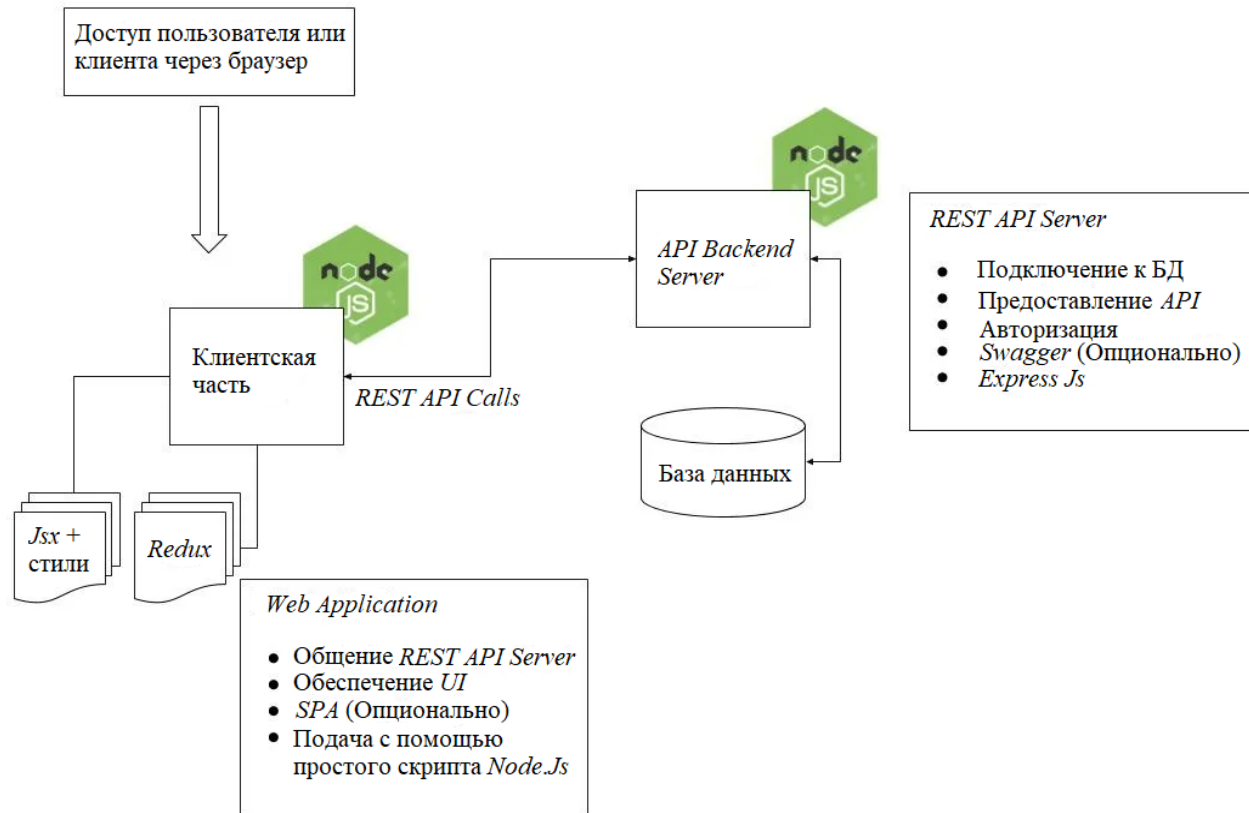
Доступ пользователя или клиента через браузер

node JS

API Backend Server

node JS

REST API Server

- Подключение к БД
- Предоставление API
- Авторизация
- Swagger (Опционально)
- Express Js

Клиентская часть

REST API Calls

База данных

Jsx + стили

Redux

Web Application

- Общение REST API Server
- Обеспечение UI
- SPA (Опционально)
- Подача с помощью простого скрипта Node.Js